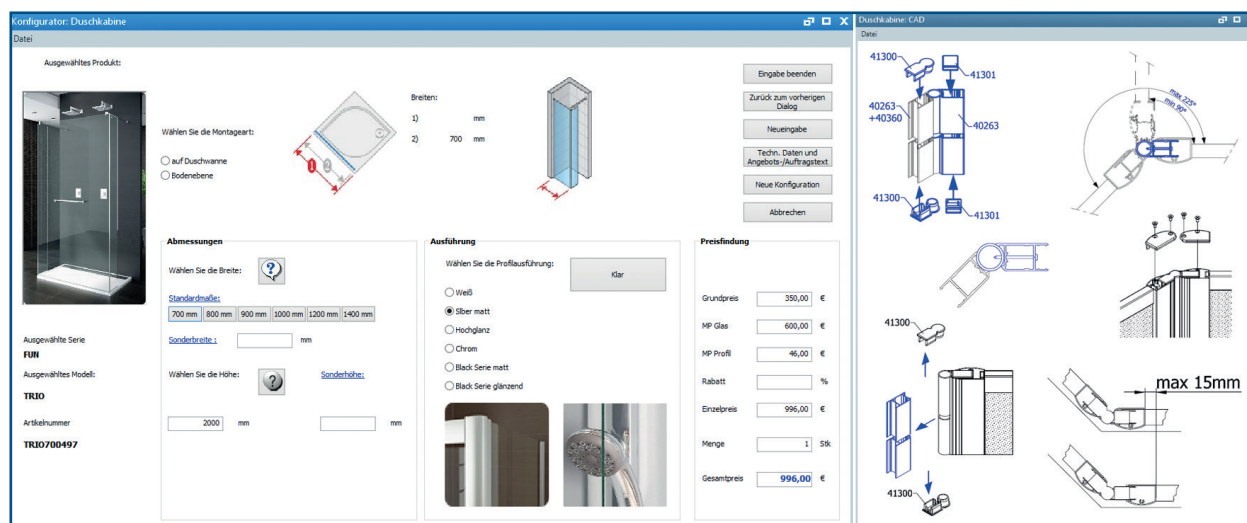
Konfigurator: Duschkabine

Datei

Ausgewähltes Produkt:

Wählen Sie die Montageart:

auf Duschwanne

Bodenebene

Breiten:

1) mm

2) 700 mm

Eingabe beenden

Zurück zum vorherigen Dialog

Neueingabe

Techn. Daten und Angebots-/Auftragstext

Neue Konfiguration

Abbrechen

Abmessungen

Wählen Sie die Breite:

Standardmaße:

700 mm | 800 mm | 900 mm | 1000 mm | 1200 mm | 1400 mm

Sonderbreite : mm

Wählen Sie die Höhe:

Sonderhöhe:

2000 mm

mm

Ausgewählte Serie

FUN

Ausgewähltes Modell:

TRIO

Artikelnummer

TRIO700497

Ausführung

Wählen Sie die Profilausführung:

Klar

Weiß

Slber matt

Hochglanz

Chrom

Black Serie matt

Black Serie glänzend

Preisfindung

| Grundpreis | 350,00 | € |
|---|---|---|
| MP Glas | 600,00 | € |
| MP Profil | 46,00 | € |
| Rabatt | | % |
| Einzelpreis | 996,00 | € |
| Menge | 1 | Stk |
| Gesamtpreis | 996,00 | € |

Duschkabine: CAD

Datei

41300

41301

40263 +40360

40263

41300

41301

max 225° min 90°

41300

max 15mm

41300